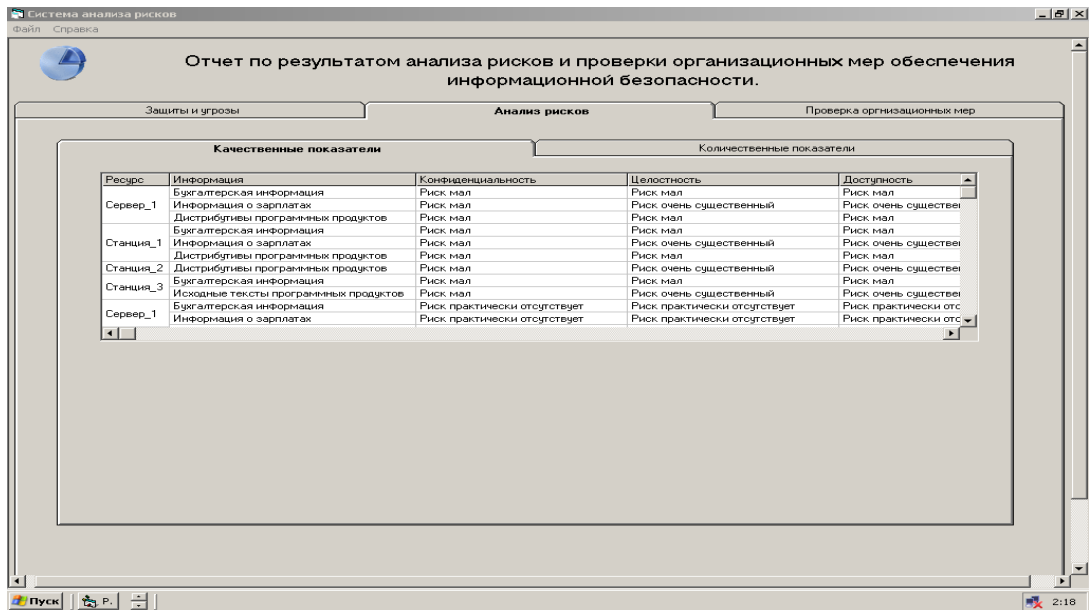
Система анализа рисков
Файл Справка

Отчет по результатом анализа рисков и проверки организационных мер обеспечения информационной безопасности.

Защиты и угрозы | Анализ рисков | Проверка оргнизационных мер

Качественные показатели | Количественные показатели

| Ресурс | Информация | Конфиденциальность | Целостность | Доступность |
|---|---|---|---|---|
| Сервер_1 | Бухгалтерская информация | Риск мал | Риск мал | Риск мал |
| | Информация о зарплатах | Риск мал | Риск очень существенный | Риск очень существен |
| | Дистрибутивы программных продуктов | Риск мал | Риск мал | Риск мал |
| Станция_1 | Бухгалтерская информация | Риск мал | Риск мал | Риск мал |
| | Информация о зарплатах | Риск мал | Риск очень существенный | Риск очень существен |
| | Дистрибутивы программных продуктов | Риск мал | Риск мал | Риск мал |
| Станция_2 | Дистрибутивы программных продуктов | Риск мал | Риск очень существенный | Риск очень существен |
| Станция_3 | Бухгалтерская информация | Риск мал | Риск мал | Риск мал |
| | Исходные тексты программных продуктов | Риск мал | Риск очень существенный | Риск очень существен |
| Сервер_1 | Бухгалтерская информация | Риск практически отсутствует | Риск практически отсутствует | Риск практически отс |
| | Информация о зарплатах | Риск практически отсутствует | Риск практически отсутствует | Риск практически отс |

Пуск | P.
2:18